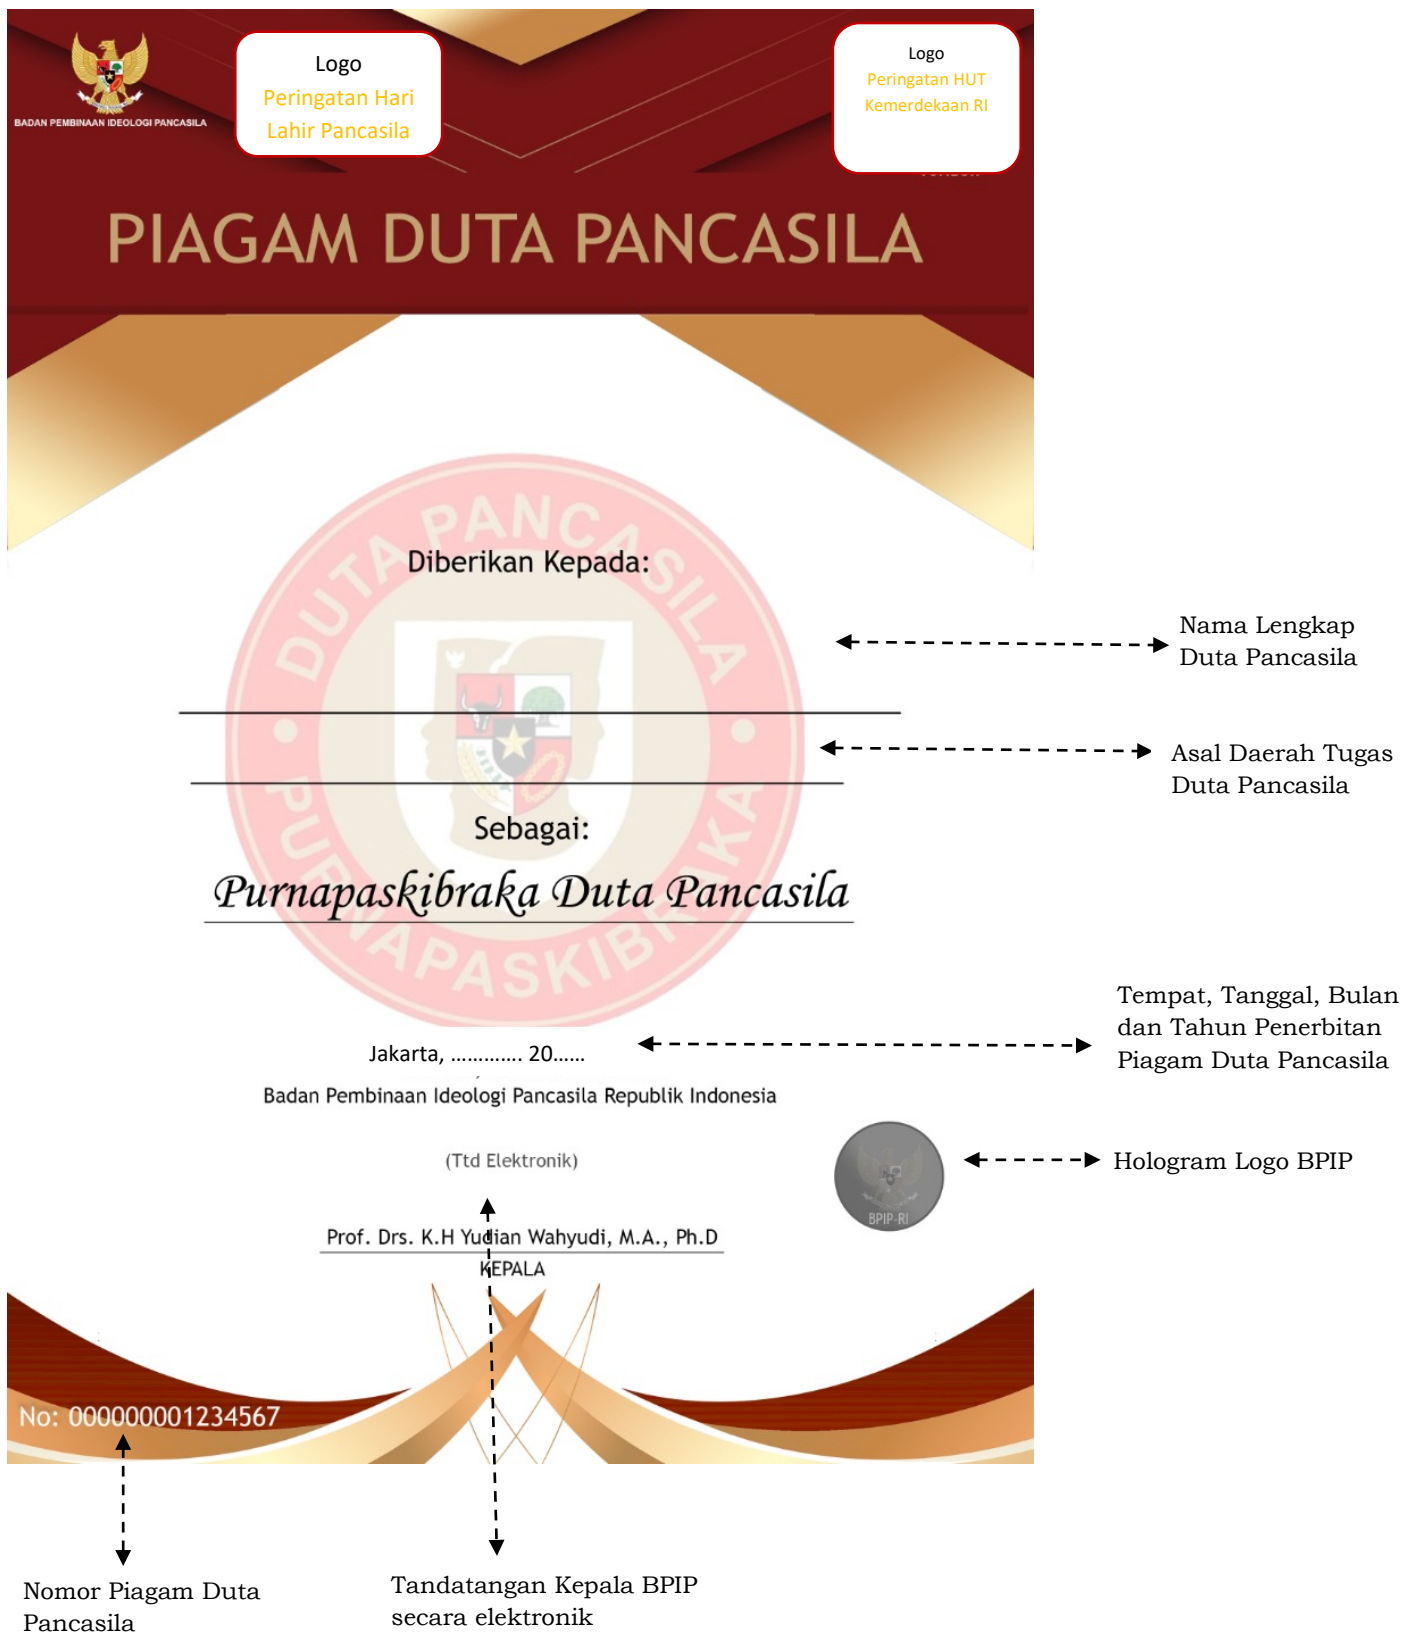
BADAN PEMBINAAN IDEOLOGI PANCASILA

Logo
Peringatan Hari Lahir Pancasila

Logo
Peringatan HUT Kemerdekaan RI

PIAGAM DUTA PANCASILA

DUTA PANCASILA
PURNAPASKIBRAKA

Diberikan Kepada:

Nama Lengkap Duta Pancasila

Asal Daerah Tugas Duta Pancasila

Sebagai:

Purnapaskibraka Duta Pancasila

Tempat, Tanggal, Bulan dan Tahun Penerbitan Piagam Duta Pancasila

Jakarta, ............ 20......

Badan Pembinaan Ideologi Pancasila Republik Indonesia

(Ttd Elektronik)

BPIP-RI

Hologram Logo BPIP

Prof. Drs. K.H Yudian Wahyudi, M.A., Ph.D
KEPALA

No: 000000001234567

Nomor Piagam Duta Pancasila

Tandatangan Kepala BPIP secara elektronik